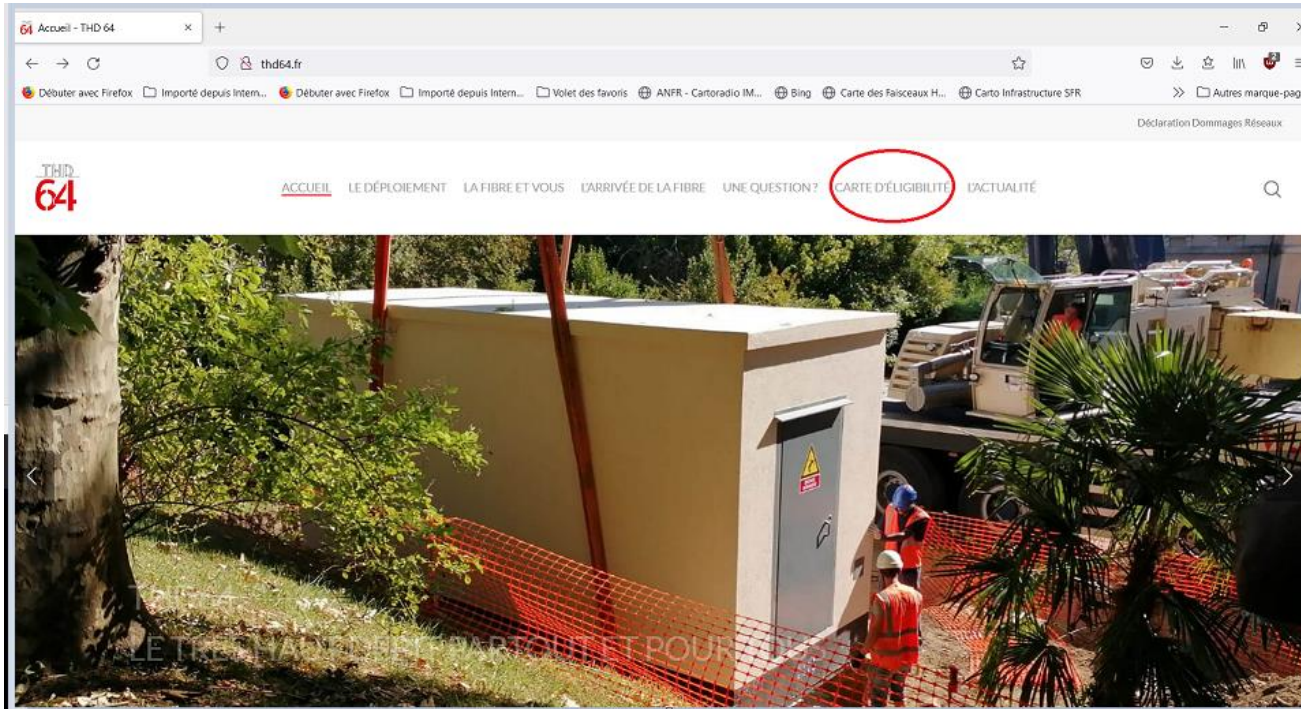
Accueil - THD 64 × +

thd64.fr

Débuter avec Firefox Importé depuis Intern... Débuter avec Firefox Importé depuis Intern... Volet des favoris ANFR - Cartoradio IM... Bing Carte des Faisceaux H... Carto Infrastructure SFR » Autres marque-pag

Déclaration Dommages Réseaux

THD 64

ACCUEIL LE DÉPLOIEMENT LA FIBRE ET VOUS L'ARRIVÉE DE LA FIBRE UNE QUESTION ? CARTE D'ÉLIGIBILITÉ L'ACTUALITÉ

THD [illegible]
LE TRÈS HAUT DÉBIT PARTOUT ET POUR TOUS